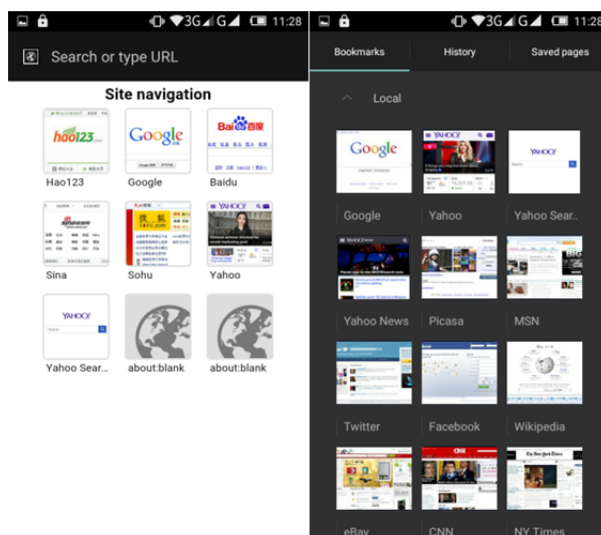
3G G 11:28

Search or type URL

Site navigation

hao123

Google

Bai 百度

Hao123

Google

Baidu

Sina

Sohu

YAHOO!

Yahoo

YAHOO!

Yahoo Sear...

about:blank

about:blank

3G G 11:28

Bookmarks

History

Saved pages

Local

Google

YAHOO!

YAHOO!

Google

Yahoo

Yahoo Sear...

Yahoo News

Picasa

MSN

Twitter

Facebook

Wikipedia

eBay

CNN

NY Times